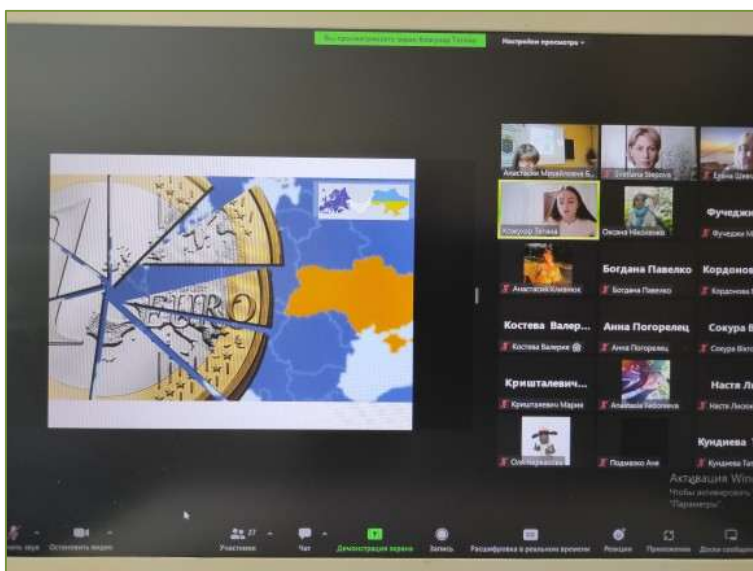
Вы просматриваете экран Кожухар Татьяна
Настройки просмотра

EURO

Анастасия Михайловна Б...
Svetlana Sheeva
Елена Швец
Кожухар Татьяна
Оксана Николаевна
Фучеджи
Фучеджи М
Анастасия Климюк
Богдана Павелко
Богдана Павелко
Кордонов
Кордонова
Костева Валер...
Костева Валерия
Анна Погорелец
Анна Погорелец
Сокура В
Сокура Викт
Кришталевич...
Кришталевич Мария
Анастасія Небоязна
Настя Л
Настя Лисов
Оля Ларасова
Подмазко Аня
Кундиева
Кундиева Тат

Активация Win
Чтобы активировать
"Параметры".

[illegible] звук
Остановить видео
Участники 27
Чат
Демонстрация экрана
Запись
Расшифровка в реальном времени
Реакции
Приложения
Доска сообщений